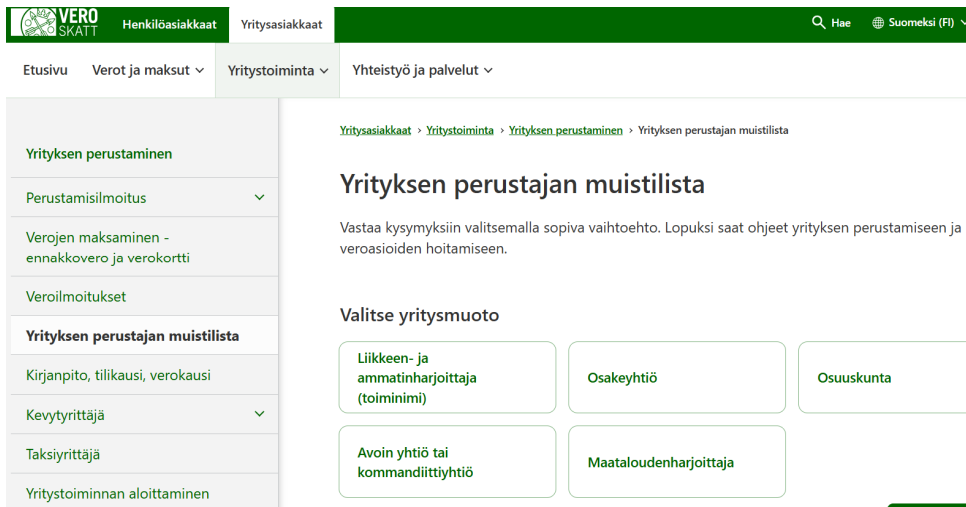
VERO SKATT

Henkilöasiakkaat

Yritysasiakkaat

Hae

Suomeksi (FI)

Etusivu

Verot ja maksut

Yritystoiminta

Yhteistyö ja palvelut

Yrityksen perustaminen

Perustamisilmoitus

Verojen maksaminen - ennakkovero ja verokortti

Veroilmoitukset

Yrityksen perustajan muistilista

Kirjanpito, tilikausi, verokausi

Kevytyrittäjä

Taksiyrittäjä

Yritystoiminnan aloittaminen

Yritysasiakkaat › Yritystoiminta › Yrityksen perustaminen › Yrityksen perustajan muistilista

Yrityksen perustajan muistilista

Vastaa kysymyksiin valitsemalla sopiva vaihtoehto. Lopuksi saat ohjeet yrityksen perustamiseen ja veroasioiden hoitamiseen.

Valitse yritysmuoto

Liikkeen- ja ammatinharjoittaja (toiminimi)

Osakeyhtiö

Osuuskunta

Avoin yhtiö tai kommandiittiyhtiö

Maataloudenharjoittaja